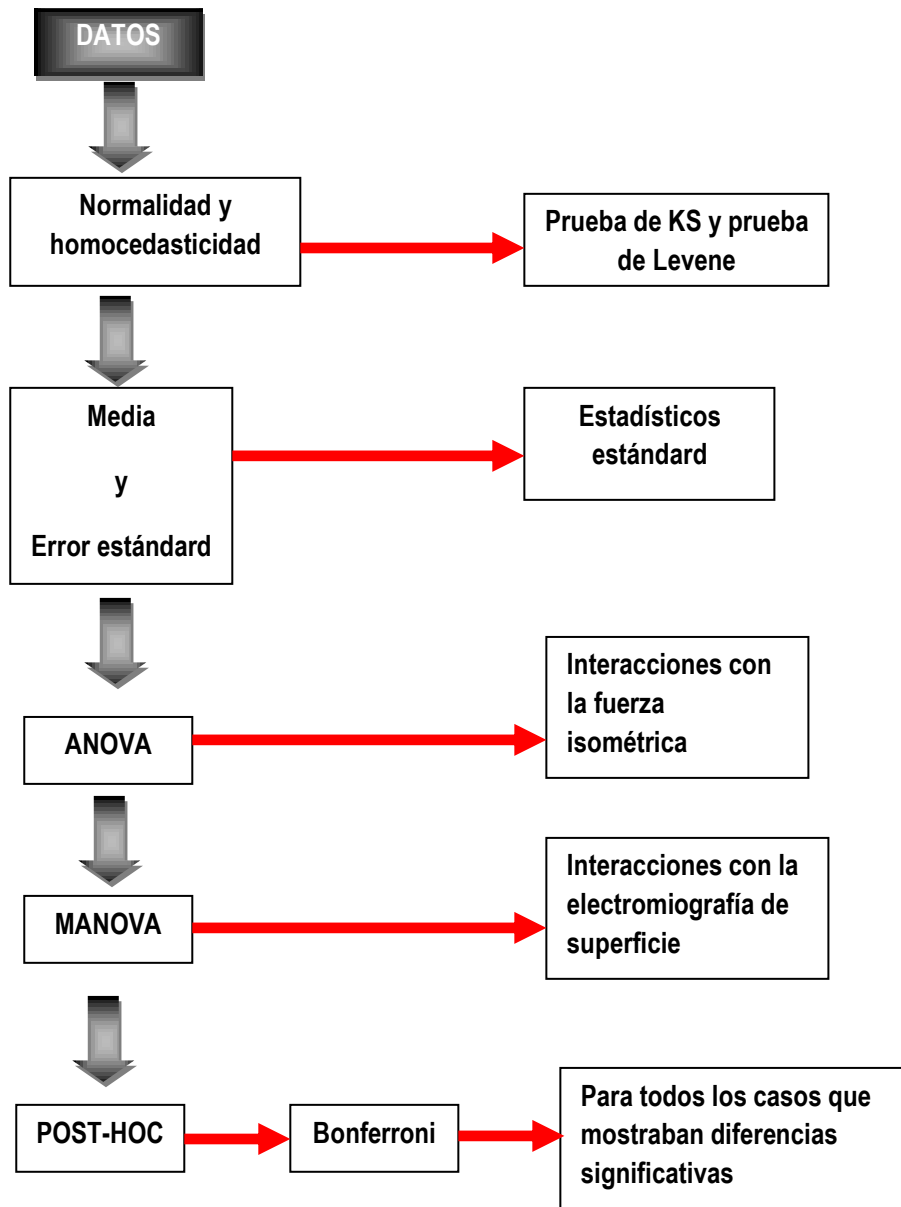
DATOS

Normalidad y homocedasticidad

Prueba de KS y prueba de Levene

Media

y

Error estándar

Estadísticos estándar

ANOVA

Interacciones con la fuerza isométrica

MANOVA

Interacciones con la electromiografía de superficie

POST-HOC

Bonferroni

Para todos los casos que mostraban diferencias significativas